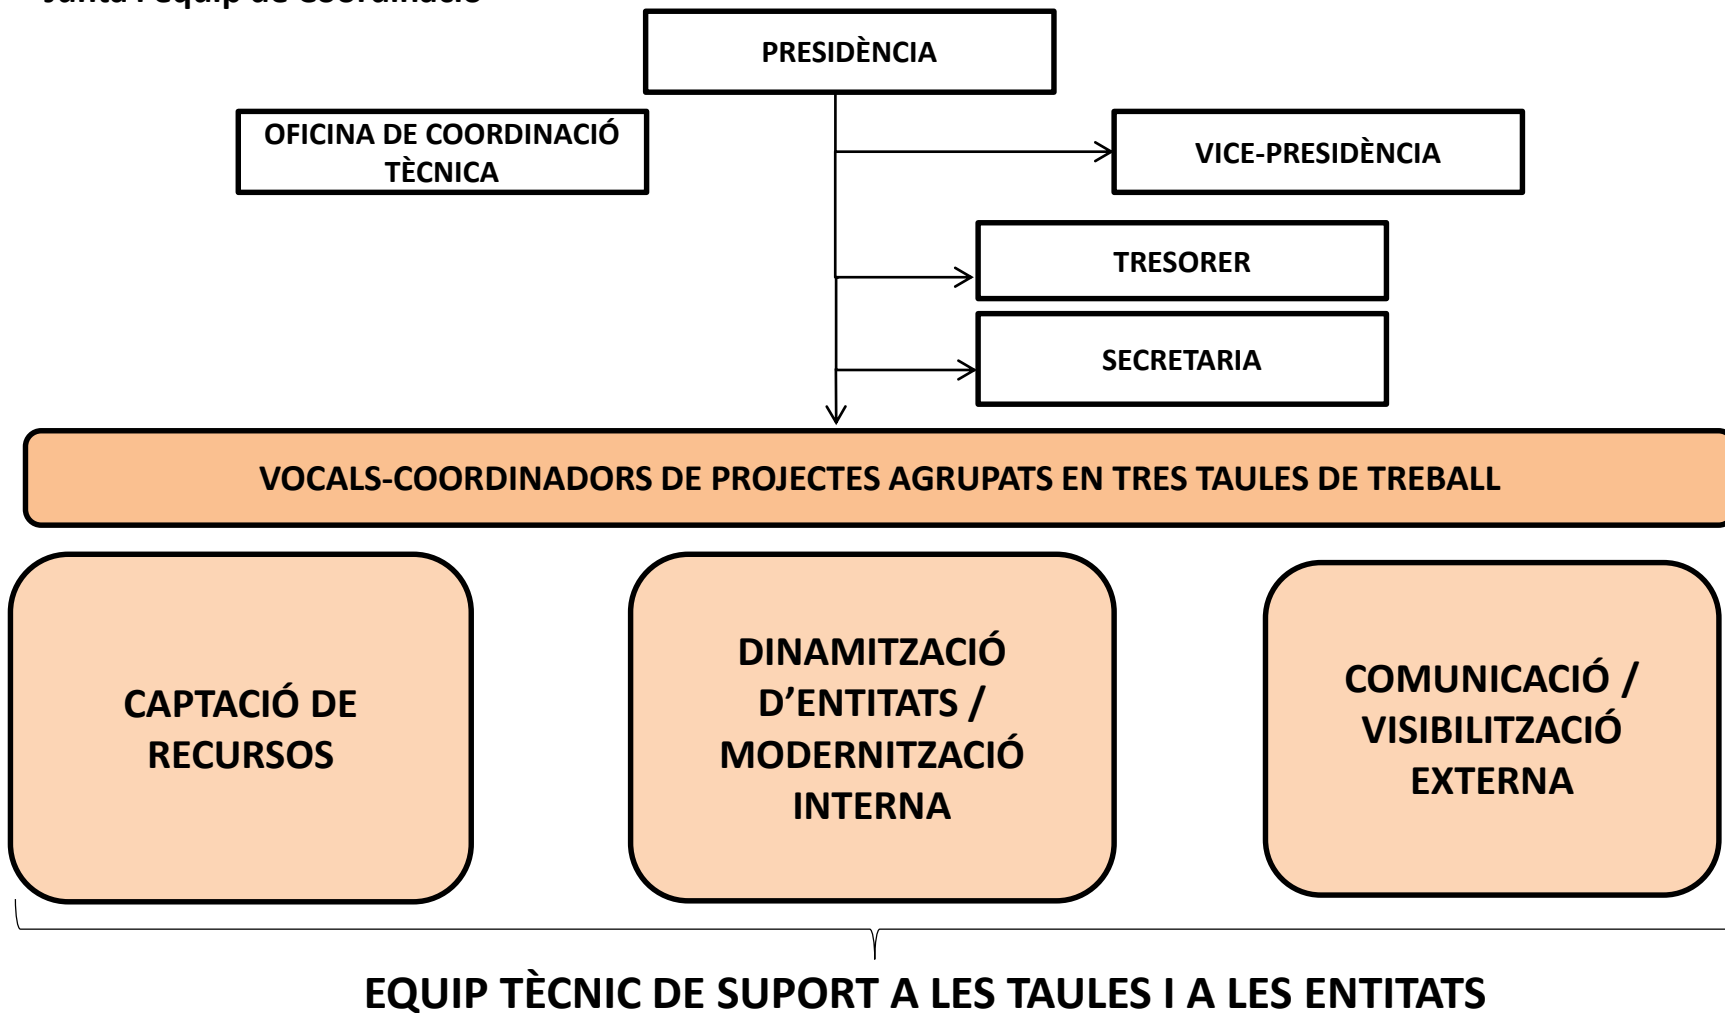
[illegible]

PRESIDÈNCIA

OFICINA DE COORDINACIÓ TÈCNICA

VICE-PRESIDÈNCIA

TRESORER

SECRETARIA

VOCALS-COORDINADORS DE PROJECTES AGRUPATS EN TRES TAULES DE TREBALL

CAPTACIÓ DE RECURSOS

DINAMITZACIÓ D'ENTITATS / MODERNITZACIÓ INTERNA

COMUNICACIÓ / VISIBILITZACIÓ EXTERNA

EQUIP TÈCNIC DE SUPORT A LES TAULES I A LES ENTITATS